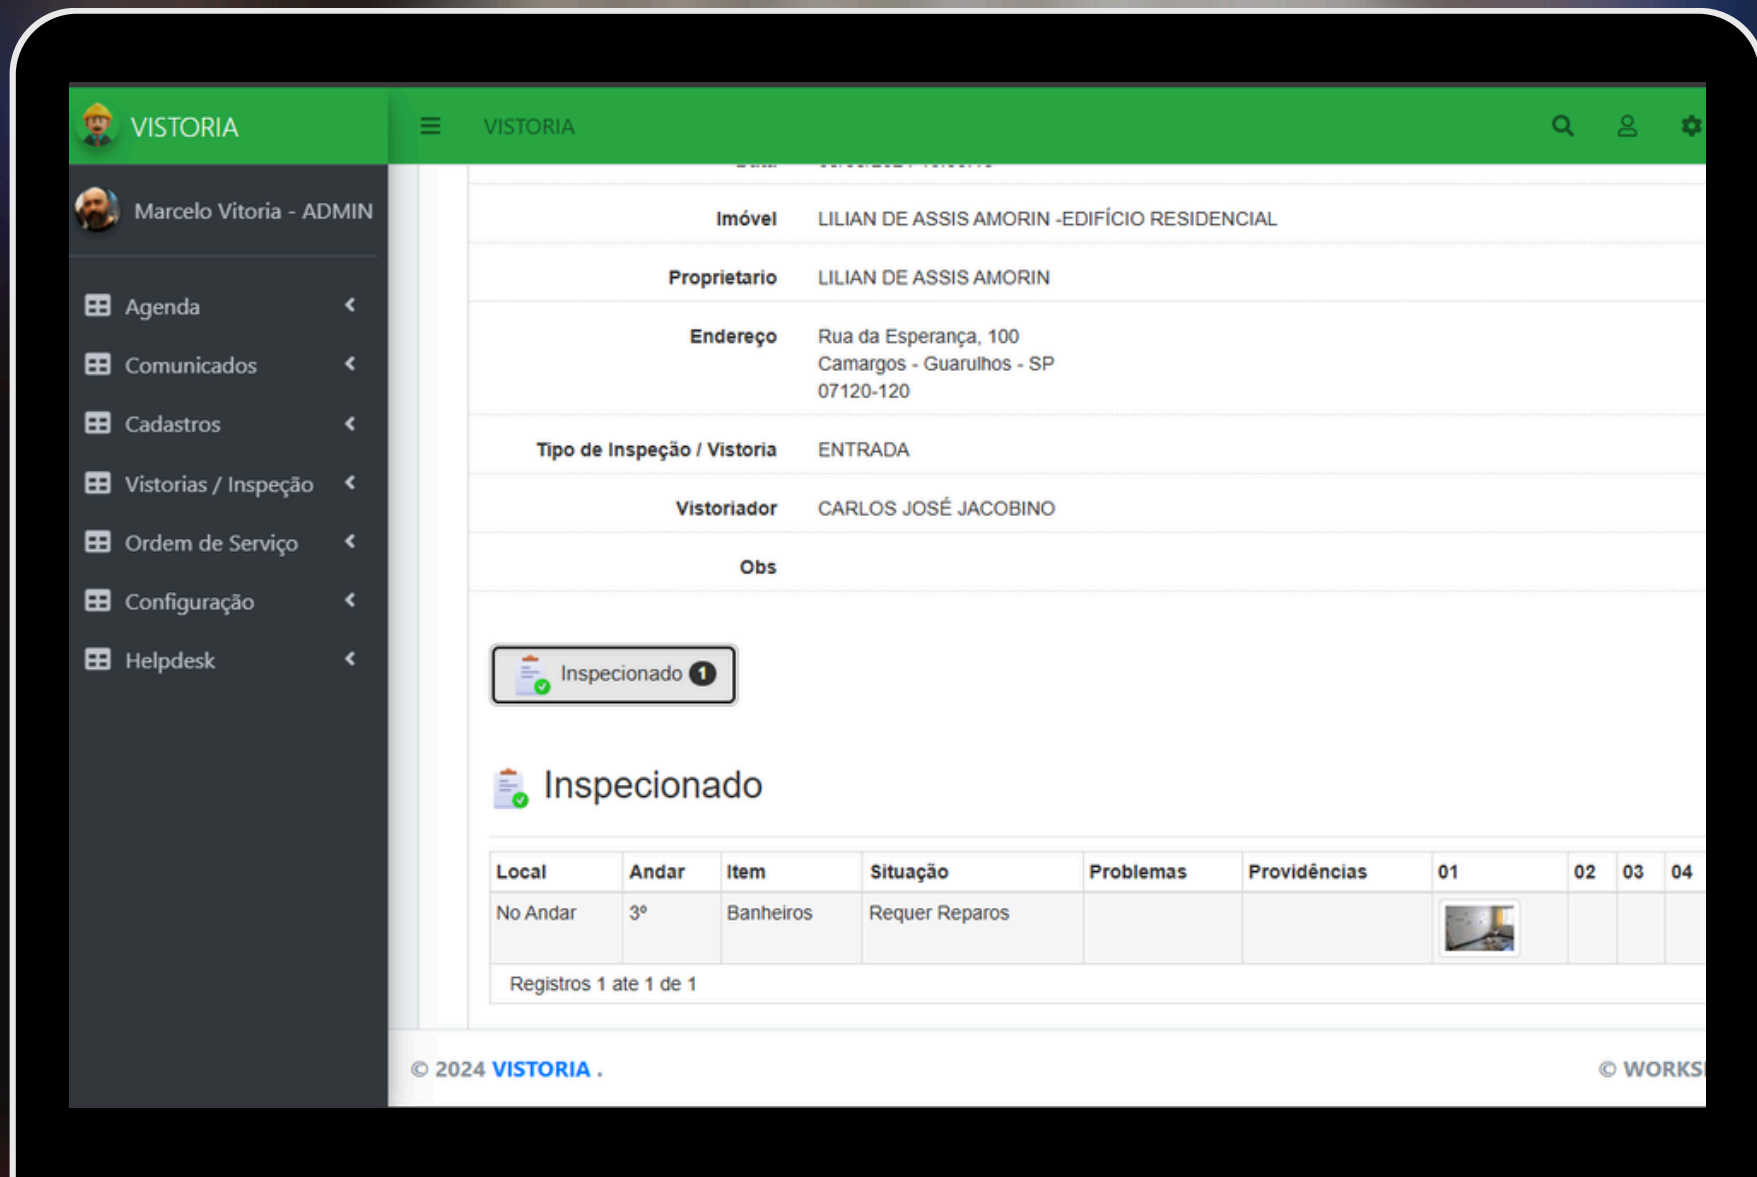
VISTORIA

VISTORIA

Marcelo Vitoria - ADMIN

Agenda
Comunicados
Cadastros
Vistorias / Inspeção
Ordem de Serviço
Configuração
Helpdesk

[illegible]

| | |
|---|---|
| Imóvel | LILIAN DE ASSIS AMORIN -EDIFÍCIO RESIDENCIAL |
| Proprietario | LILIAN DE ASSIS AMORIN |
| Endereço | Rua da Esperança, 100 Camargos - Guarulhos - SP 07120-120 |
| Tipo de Inspeção / Vistoria | ENTRADA |
| Vistoriador | CARLOS JOSÉ JACOBINO |
| Obs | |

Inspecionado 1

Inspecionado

| Local | Andar | Item | Situação | Problemas | Providências | 01 | 02 | 03 | 04 |
|---|---|---|---|---|---|---|---|---|---|
| No Andar | 3° | Banheiros | Requer Reparos | | | | | | |

Registros 1 ate 1 de 1

© 2024 VISTORIA .

© WORKS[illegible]